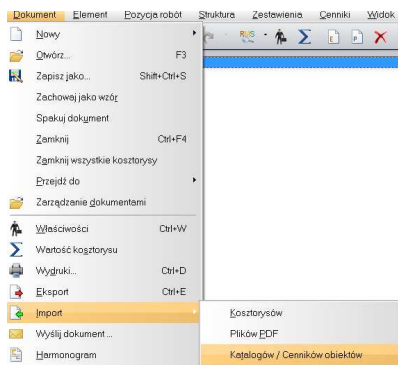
Dokument Element Pozycja robót Struktura Zestawienia Cenniki Widok

Nowy
Otwórz... F3
Zapisz jako... Shift+Ctrl+S
Zachowaj jako wzór
Spakuj dokument
Zamknij Ctrl+F4
Zamknij wszystkie kosztorysy
Przejdź do
Zarządzanie dokumentami
Właściwości Ctrl+W
Wartość kosztorysu
Wydruki... Ctrl+D
Eksport Ctrl+E
Import
Wyślij dokument ...
Harmonogram

Kosztorysów
Plików PDF
Katalogów / Cenników obiektów